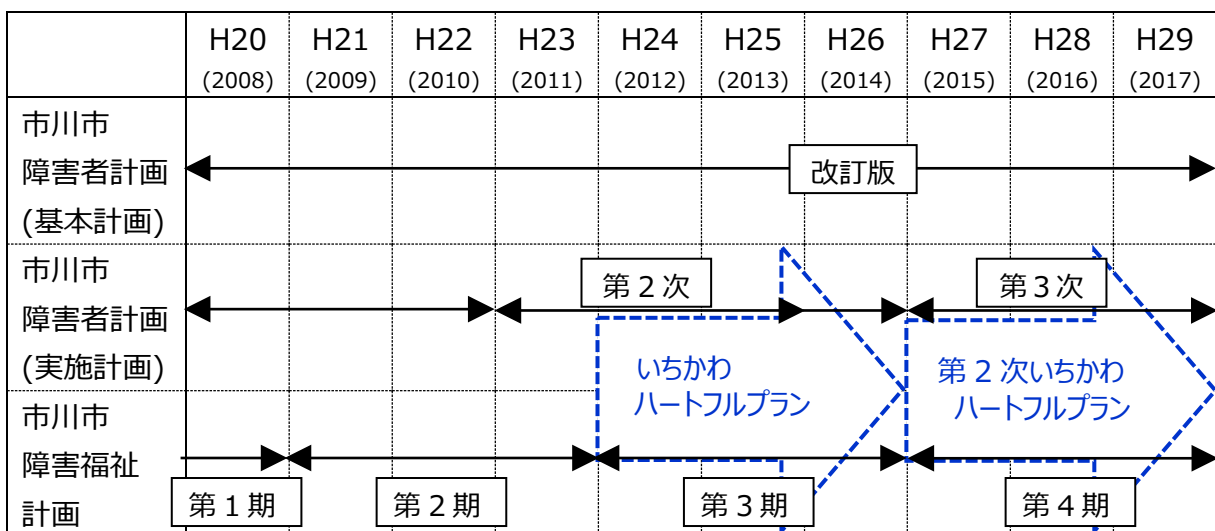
|  | H20 (2008) | H21 (2009) | H22 (2010) | H23 (2011) | H24 (2012) | H25 (2013) | H26 (2014) | H27 (2015) | H28 (2016) | H29 (2017) |
|---|---|---|---|---|---|---|---|---|---|---|
| 市川市障害者計画(基本計画) | 改訂版 | | | | | | | | | |
| 市川市障害者計画(実施計画) | | | | | 第２次 | | | | 第３次 | |
| 市川市障害福祉計画 | 第１期 | | 第２期 | | | 第３期 | | | 第４期 | |

いちかわ
ハートフルプラン

第２次いちかわ
ハートフルプラン